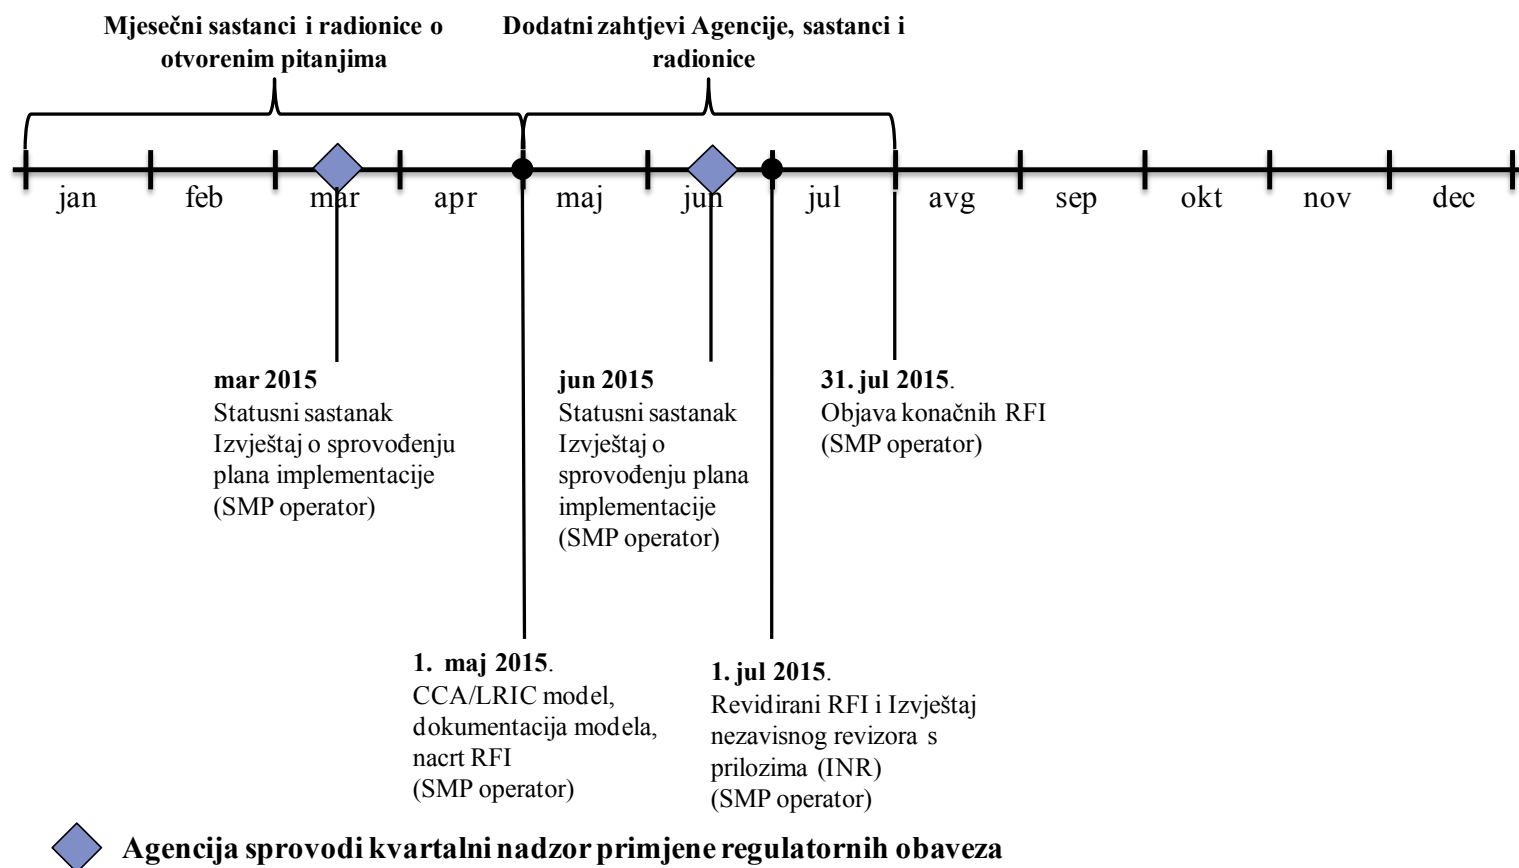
Mjesečni sastanci i radionice o otvorenim pitanjima

Dodatni zahtjevi Agencije, sastanci i radionice

jan feb mar apr maj jun jul avg sep okt nov dec

mar 2015
Statusni sastanak
Izvještaj o sprovođenju plana implementacije
(SMP operator)

jun 2015
Statusni sastanak
Izvještaj o sprovođenju plana implementacije
(SMP operator)

31. jul 2015.
Objava konačnih RFI
(SMP operator)

1. maj 2015.
CCA/LRIC model, dokumentacija modela, nacrt RFI
(SMP operator)

1. jul 2015.
Revidirani RFI i Izvještaj nezavisnog revizora s prilozima (INR)
(SMP operator)

Agencija sprovodi kvartalni nadzor primjene regulatornih obaveza